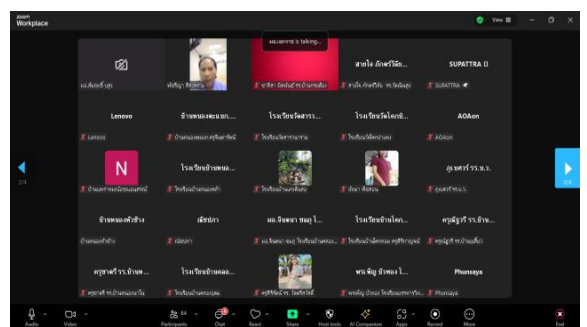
zoom Workplace

View

ผอ.สินธะชัย ... is talking...

นส.สินธะชัย บุญ

พรพิมล ศรีชาย

อุไรรัตน์ มีแท่นบ้านโนนเสม

สายใจ ภักดีวัฒ...

สายใจ ภักดีวัฒ รร.วัดอินสูง

SUPATTRA

SUPATTRA

Lenovo

Lenovo

บ้านหนองหมะแยก...

บ้านหนองหมะแยก ครูจันทร์ทิพย์

โรงเรียนวัดสาร...

โรงเรียนวัดสารนาราม

โรงเรียนวัดโคกขี...

โรงเรียนวัดโคกขาแดง

AOAon

AOAon

N

บ้านหนองหมะแยก ครูจันทร์ทิพย์

โรงเรียนบ้านหนอ...

โรงเรียนบ้านหนองตะวัง

โรงเรียนบ้านหนองค้อ

น้ำฝน ทีอาน

สุเทศวร์ รร.บ.ว.

สุเทศวร์ รร.บ.ว.

บ้านหนองหัวช้าง

บ้านหนองหัวช้าง

เล็กนภา

เล็กนภา

ผอ.จินตนา ชมภู โ...

ผอ.จินตนา ชมภู โรงเรียนบ้านหนอง...

โรงเรียนบ้านโคก...

โรงเรียนบ้านโคกหนอง ครูศิริกาญจน์

ครูสัญวรี รร.บ้าน...

ครูสัญวรี รร.บ้านเชียว

ครูชาตรีรร.บ้านห...

ครูชาตรี รร.บ้านหนองแวง

โรงเรียนบ้านหนอ...

โรงเรียนบ้านหนองบุตร

ครูศิริพัสน์ รร. โพธิ์ทรายทิ้ง

พรเพ็ญ บ้านหอง โ...

พรเพ็ญ บ้านหอง โรงเรียนหนองวาเรียง

Phunsaya

Phunsaya

2/4

2/4

Audio Video Participants 84 Chat React Share Host tools AI Companion Apps Record More End